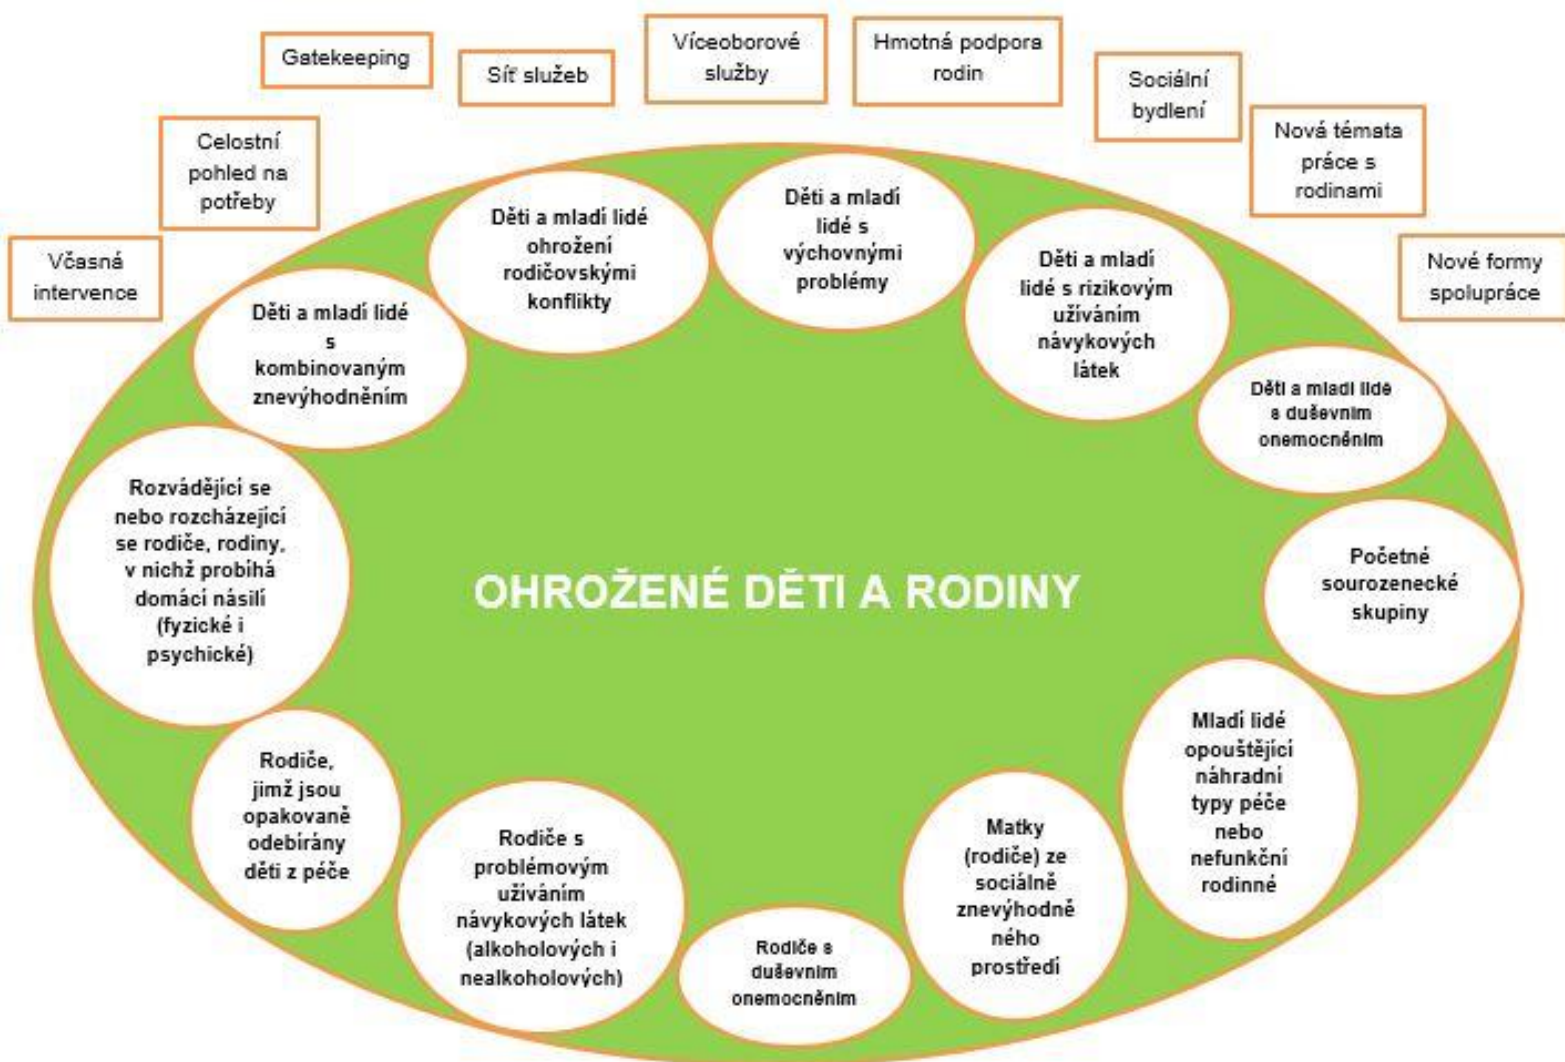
Gatekeeping

Síť služeb

Víceoborové služby

Hmotná podpora rodin

Sociální bydlení

Nová témata práce s rodinami

Nové formy spolupráce

Celostní pohled na potřeby

Včasná intervence

Děti a mladí lidé ohrožení rodičovskými konflikty

Děti a mladí lidé s výchovnými problémy

Děti a mladí lidé s rizikovým užíváním návykových látek

Děti a mladí lidé s duševním onemocněním

Děti a mladí lidé s kombinovaným znevýhodněním

Rozvádějící se nebo rozcházející se rodiče, rodiny, v nichž probíhá domácí násilí (fyzické i psychické)

OHROŽENÉ DĚTI A RODINY

Početné sourozenecké skupiny

Mladí lidé opouštějící náhradní typy péče nebo nefunkční rodinné

Rodiče, jimž jsou opakovaně odebírány děti z péče

Rodiče s problémovým užíváním návykových látek (alkoholových i nealkoholových)

Rodiče s duševním onemocněním

Matky (rodiče) ze sociálně znevýhodněného prostředí